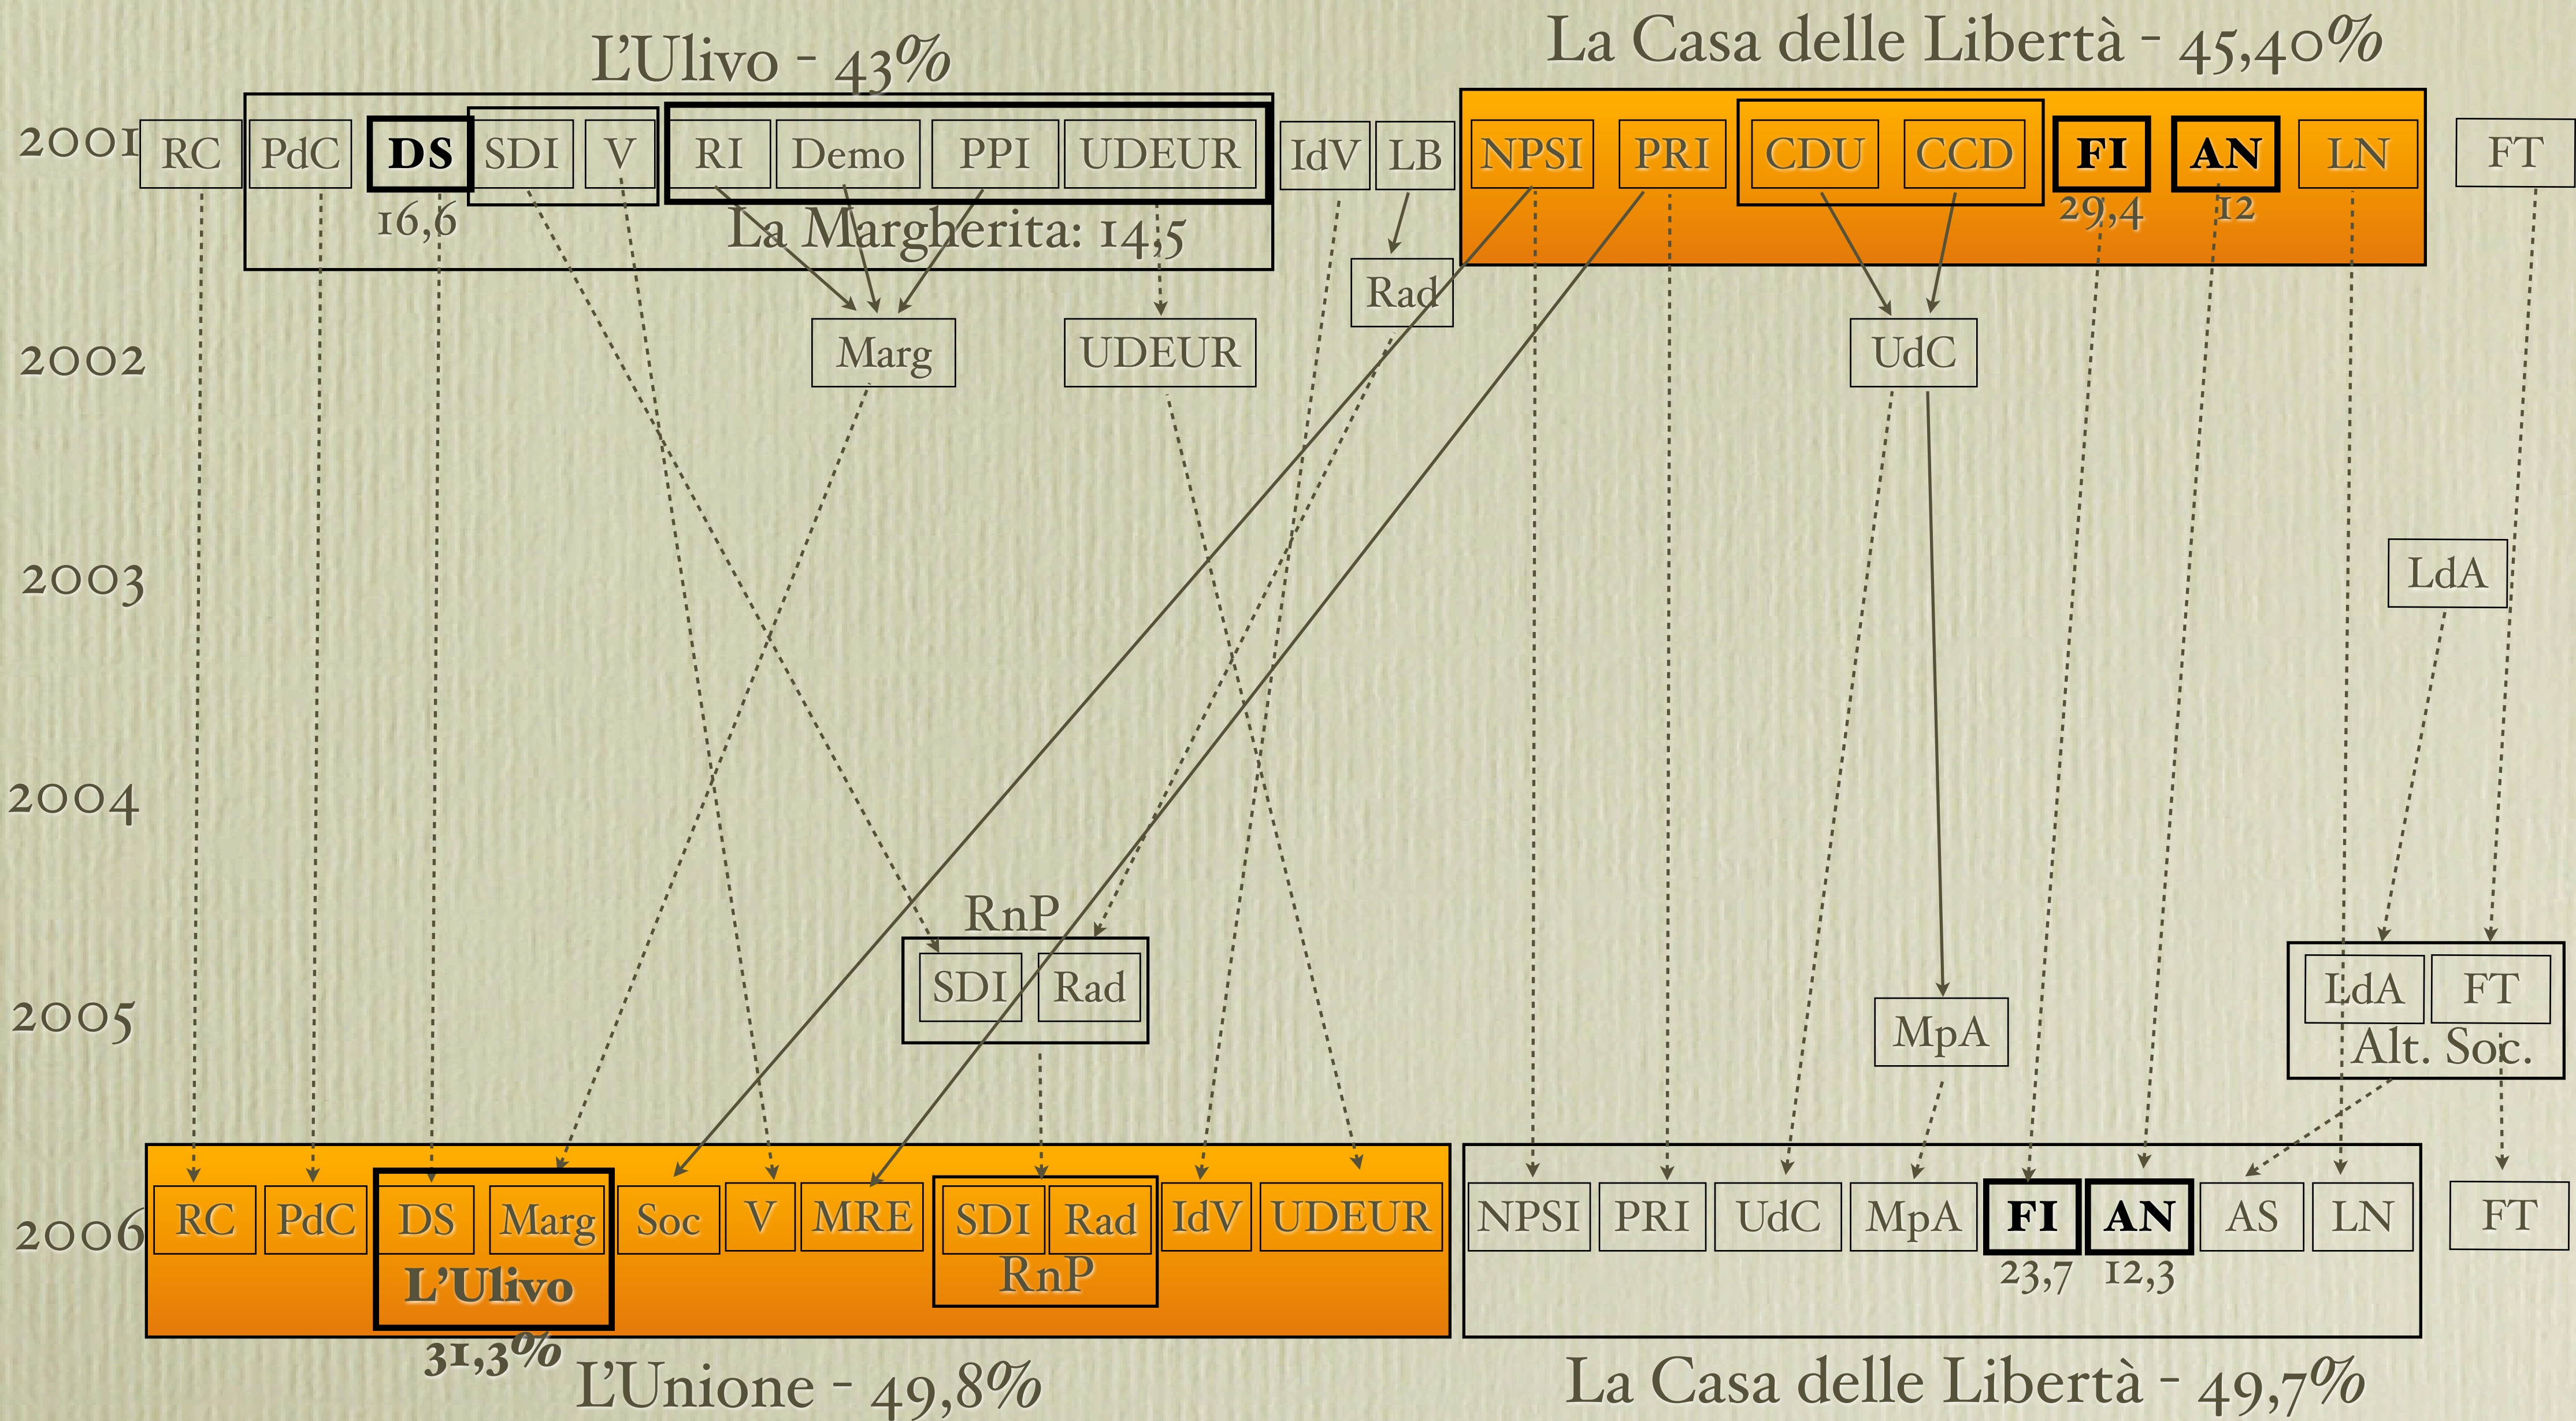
L'Ulivo - 43%

La Casa delle Libertà - 45,40%

2001 RC PdC DS SDI V RI Demo PPI UDEUR IdV LB NPSI PRI CDU CCD FI AN LN FT

16,6

La Margherita: 14,5

29,4 12

Rad

2002 Marg UDEUR UdC

2003 LdA

2004

RnP

SDI Rad

2005 MpA LdA FT

Alt. Soc.

2006 RC PdC DS Marg Soc V MRE SDI Rad IdV UDEUR NPSI PRI UdC MpA FI AN AS LN FT

L'Ulivo

RnP

23,7 12,3

31,3%

L'Unione - 49,8%

La Casa delle Libertà - 49,7%